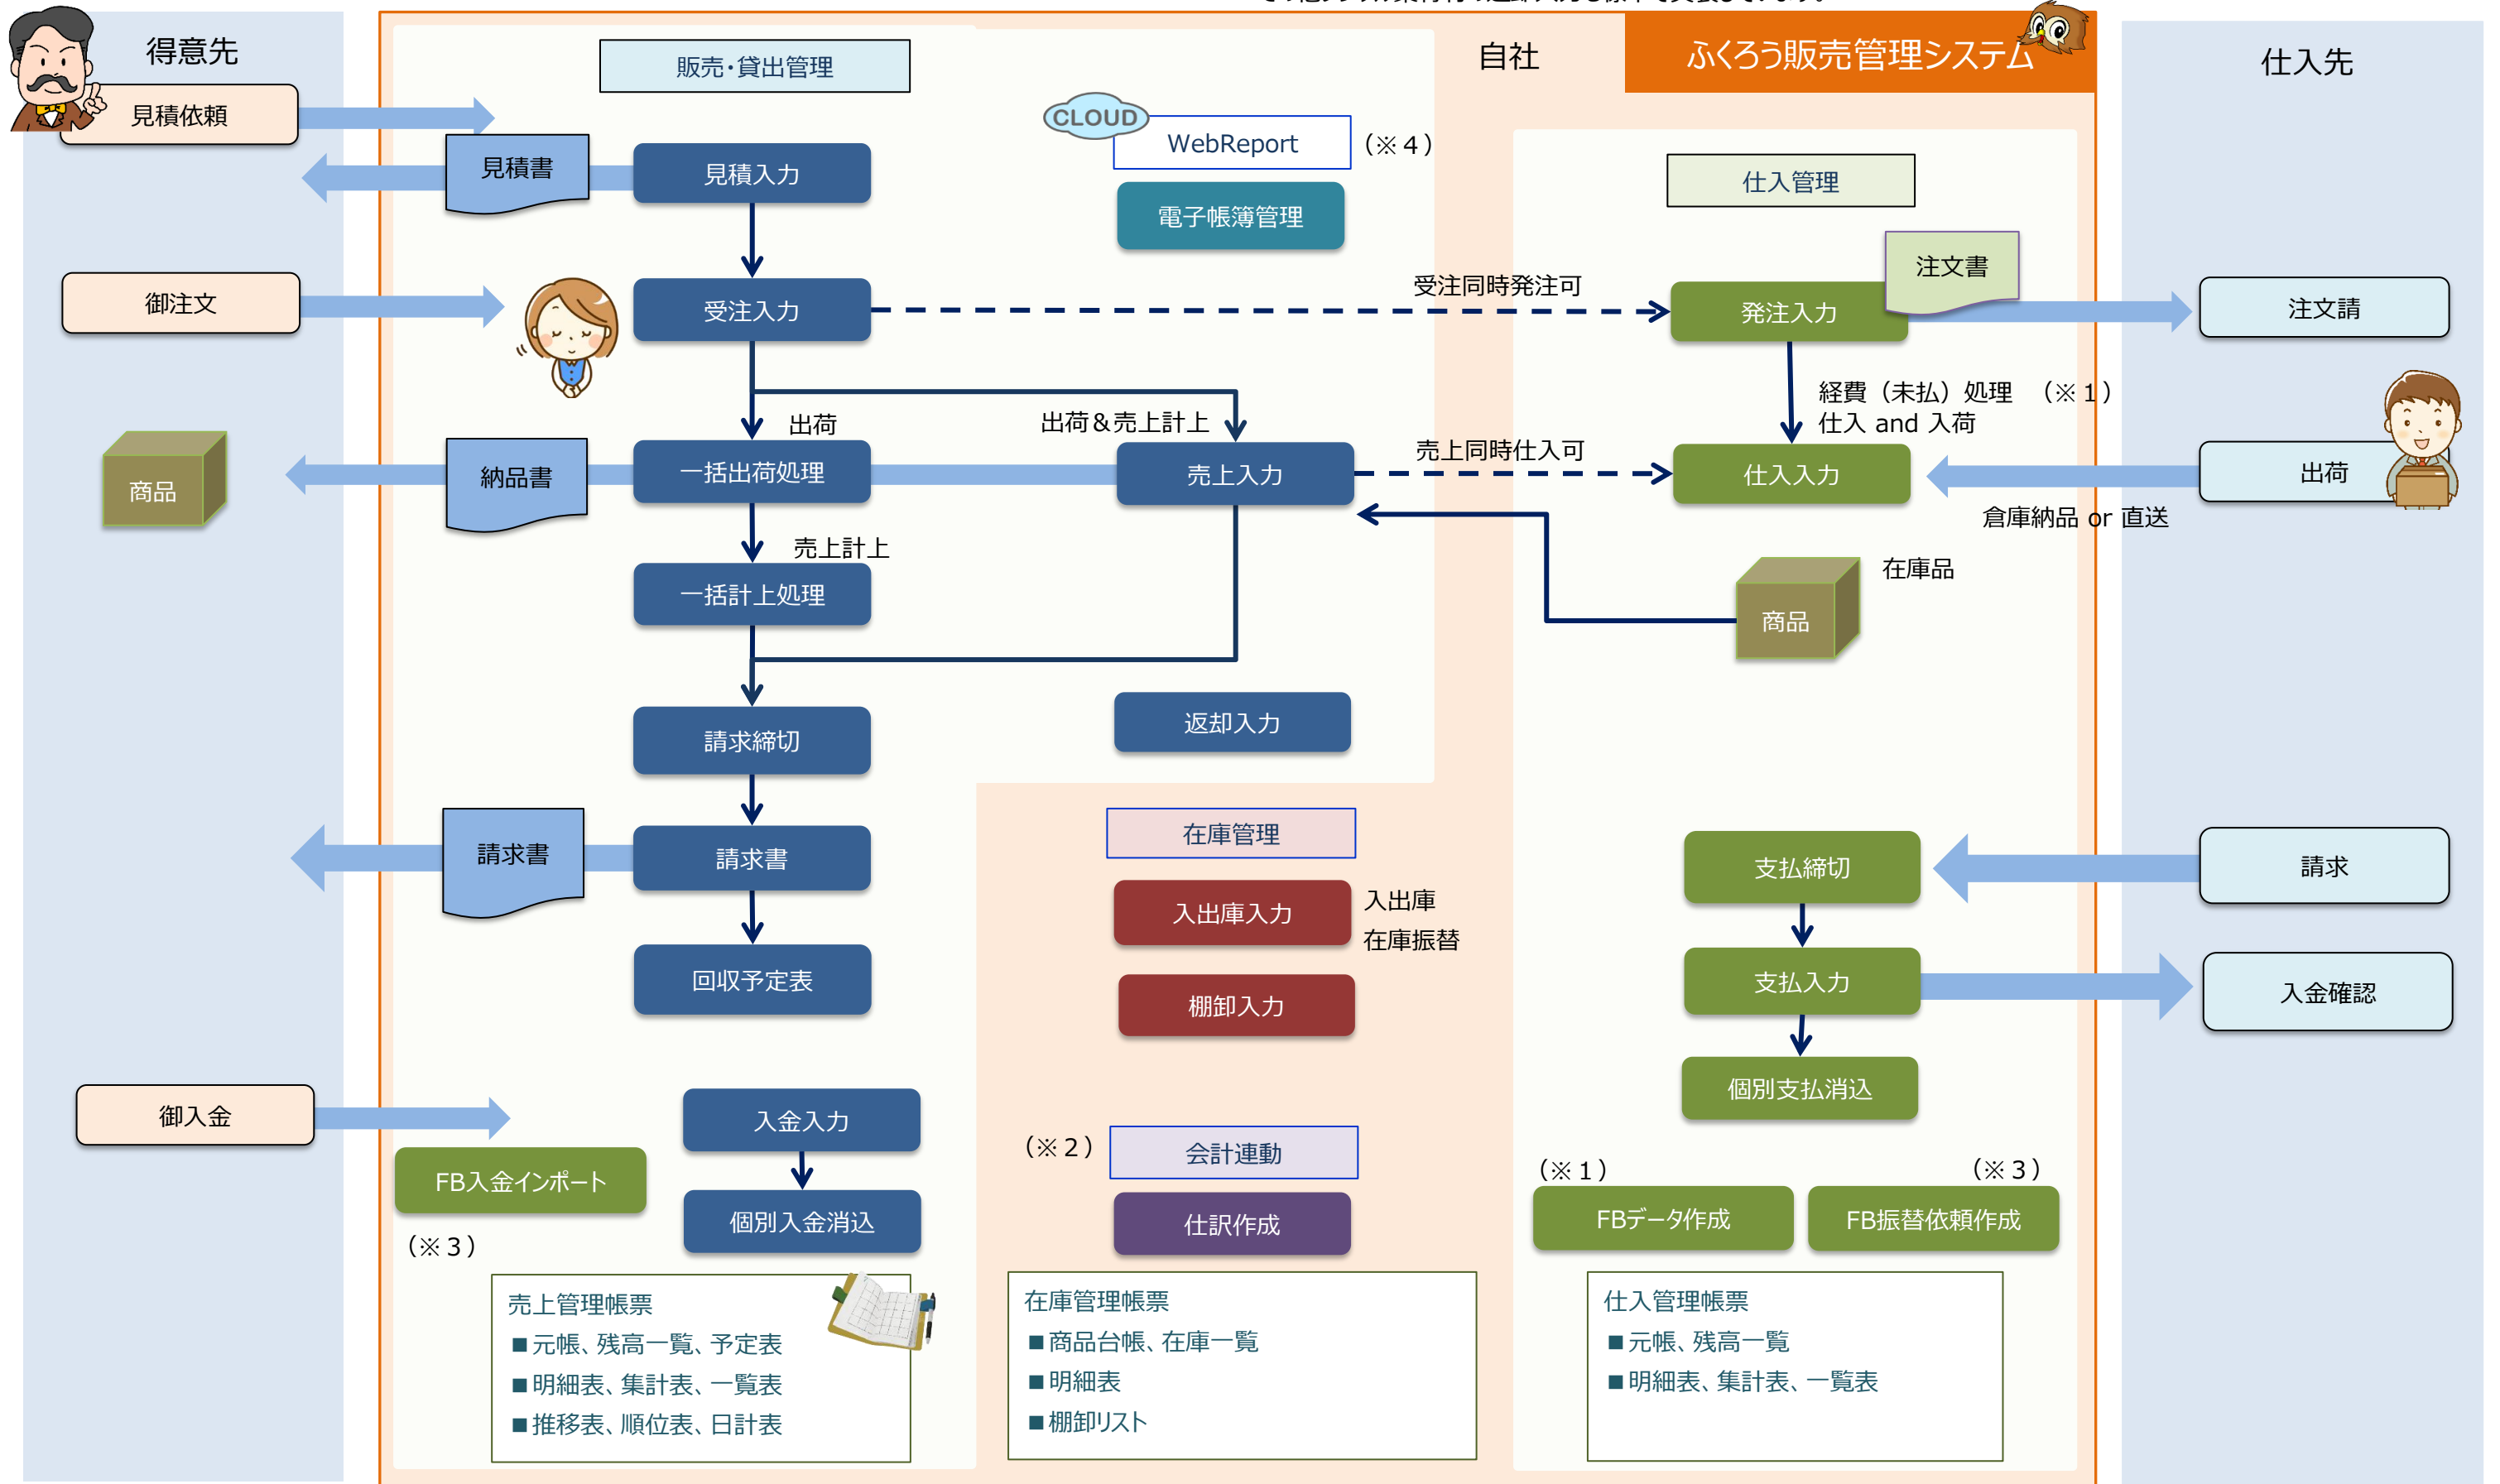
得意先

見積依頼

見積書

御注文

商品

納品書

請求書

御入金

販売・貸出管理

見積入力

受注入力

出荷

一括出荷処理

売上計上

一括計上処理

請求締切

請求書

回収予定表

入金入力

個別入金消込

FB入金インポート

（※３）

CLOUD

WebReport

（※４）

電子帳簿管理

受注同時発注可

出荷＆売上計上

売上入力

売上同時仕入可

返却入力

在庫管理

入出庫入力

入出庫

在庫振替

棚卸入力

（※２）

会計連動

仕訳作成

売上管理帳票
■元帳、残高一覧、予定表
■明細表、集計表、一覧表
■推移表、順位表、日計表

在庫管理帳票
■商品台帳、在庫一覧
■明細表
■棚卸リスト

自社

ふくろう販売管理システム

仕入管理

注文書

発注入力

経費（未払）処理　（※１）
仕入 and 入荷

仕入入力

倉庫納品 or 直送

商品

在庫品

支払締切

支払入力

個別支払消込

（※１）

（※３）

FBデータ作成

FB振替依頼作成

仕入管理帳票
■元帳、残高一覧
■明細表、集計表、一覧表

仕入先

注文請

出荷

請求

入金確認